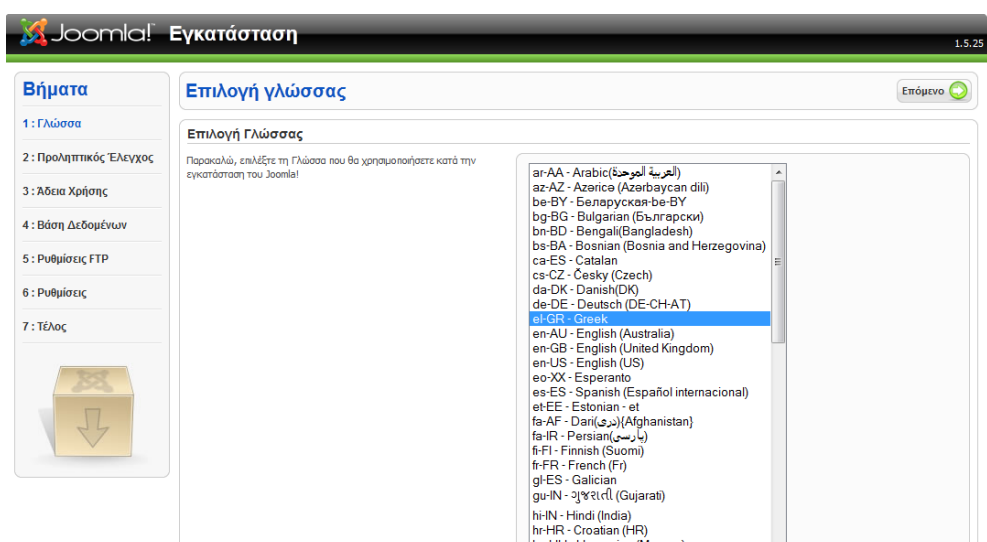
Joomla! Εγκατάσταση

1.5.25

Βήματα

1 : Γλώσσα

2 : Προληπτικός Έλεγχος

3 : Άδεια Χρήσης

4 : Βάση Δεδομένων

5 : Ρυθμίσεις FTP

6 : Ρυθμίσεις

7 : Τέλος

Επιλογή γλώσσας

Επόμενο

Επιλογή Γλώσσας

Παρακαλώ, επιλέξτε τη Γλώσσα που θα χρησιμοποιήσετε κατά την εγκατάσταση του Joomla!

ar-AA - Arabic(العربية الموحدة)
az-AZ - Azəricə (Azərbaycan dili)
be-BY - Беларуская-be-BY
bg-BG - Bulgarian (Български)
bn-BD - Bengali(Bangladesh)
bs-BA - Bosnian (Bosnia and Herzegovina)
ca-ES - Catalan
cs-CZ - Česky (Czech)
da-DK - Danish(DK)
de-DE - Deutsch (DE-CH-AT)
el-GR - Greek
en-AU - English (Australia)
en-GB - English (United Kingdom)
en-US - English (US)
eo-XX - Esperanto
es-ES - Spanish (Español internacional)
et-EE - Estonian - et
fa-AF - Dari(دری){Afghanistan}
fa-IR - Persian(پارسی)
fi-FI - Finnish (Suomi)
fr-FR - French (Fr)
gl-ES - Galician
gu-IN - ગુજરાતી (Gujarati)
hi-IN - Hindi (India)
hr-HR - Croatian (HR)
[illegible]